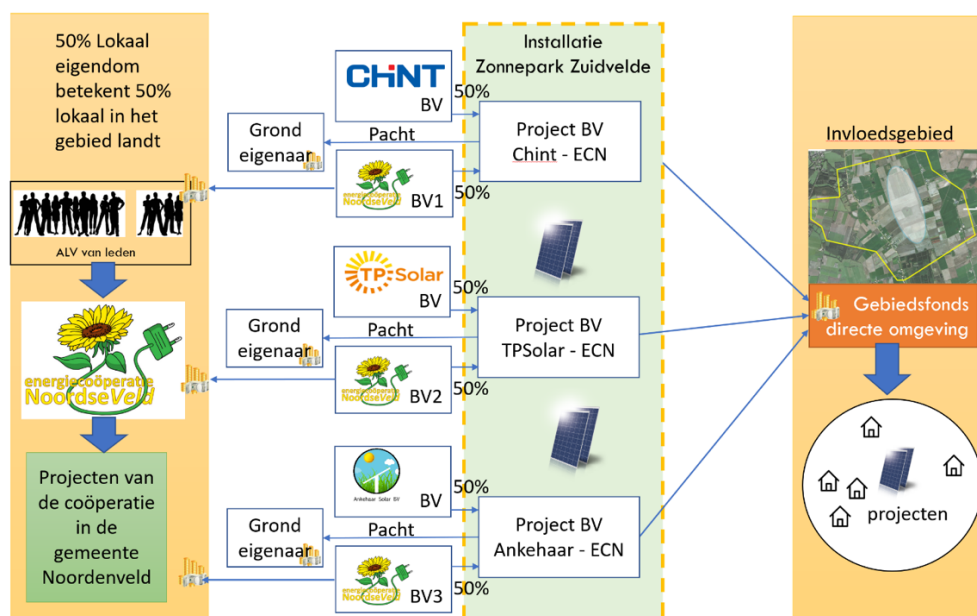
50% Lokaal eigendom betekent 50% lokaal in het gebied landt

ALV van leden

energiecoöperatie NoordseVeld

Projecten van de coöperatie in de gemeente Noordenveld

Installatie Zonnepark Zuidvelde

CHNT BV

50%

Grond eigenaar

Pacht

Project BV Chint - ECN

energiecoöperatie NoordseVeld BV1

50%

TPSolar BV

50%

Grond eigenaar

Pacht

Project BV TPSolar - ECN

energiecoöperatie NoordseVeld BV2

50%

Ankehaar Solar BV BV

50%

Grond eigenaar

Pacht

Project BV Ankehaar - ECN

energiecoöperatie NoordseVeld BV3

50%

Invloedsgebied

Gebiedsfonds directe omgeving

projecten